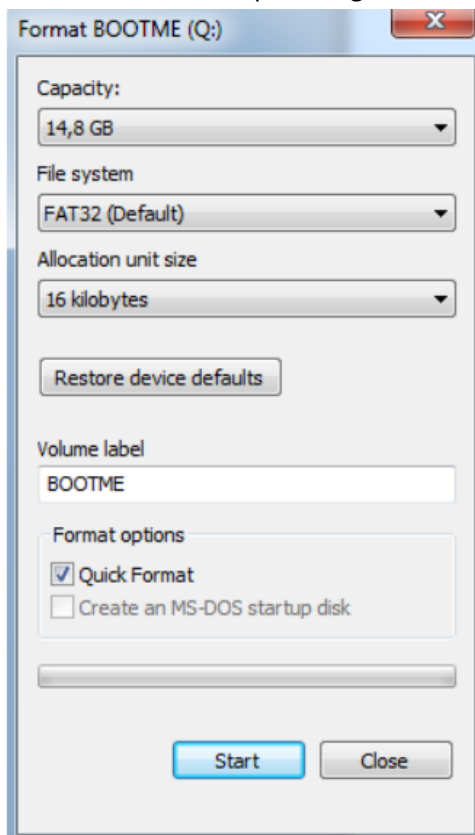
Format BOOTME (Q:)

Capacity:

14,8 GB

File system

FAT32 (Default)

Allocation unit size

16 kilobytes

Restore device defaults

Volume label

BOOTME

Format options

Quick Format

Create an MS-DOS startup disk

Start

Close